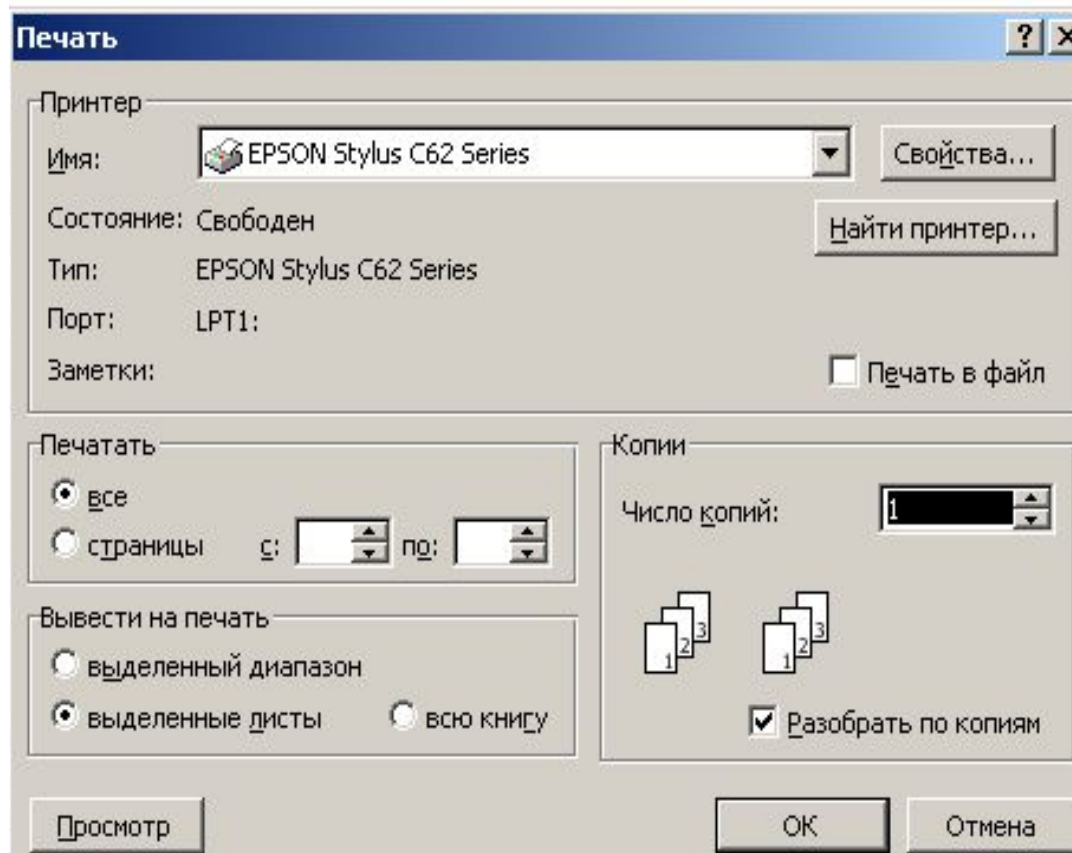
Печать

? X

Принтер

Имя: EPSON Stylus C62 Series

Свойства...

Состояние: Свободен

Найти принтер...

Тип: EPSON Stylus C62 Series

Порт: LPT1:

Заметки:

Печать в файл

Печатать

все

страницы с: по:

Копии

Число копий: 1

1 2 3

1 2 3

Вывести на печать

выделенный диапазон

выделенные листы

всю книгу

Разобрать по копиям

Просмотр

OK

Отмена